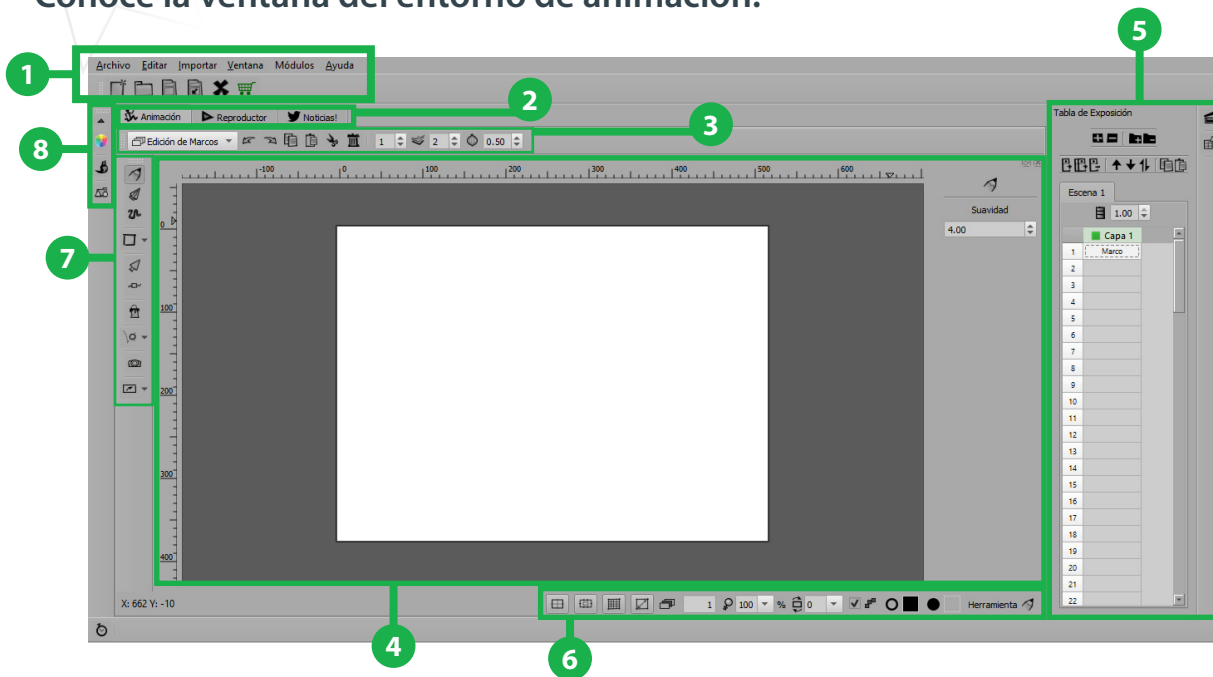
Conoce la ventana del entorno de animación.

1

Archivo Editar Importar Ventana Módulos Ayuda

2

Animación Reproductor Noticias!

3

Edición de Marcos 1 2 0.50

5

Tabla de Exposición

Escena 1

1.00

Capa 1

| | Capa 1 |
|---|---|
| 1 | Marco |
| 2 | |
| 3 | |
| 4 | |
| 5 | |
| 6 | |
| 7 | |
| 8 | |
| 9 | |
| 10 | |
| 11 | |
| 12 | |
| 13 | |
| 14 | |
| 15 | |
| 16 | |
| 17 | |
| 18 | |
| 19 | |
| 20 | |
| 21 | |
| 22 | |

8

7

-100 0 100 200 300 400 500 600

0 100 200 300 400

Suavidad

4.00

X: 662 Y: -10

1 100 % 0 Herramienta

4

6